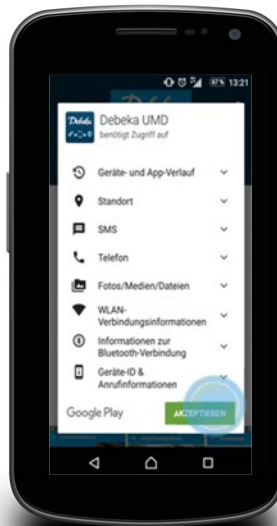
13:21

Debeka

Debeka UMD
benötigt Zugriff auf

Geräte- und App-Verlauf

Standort

SMS

Telefon

Fotos/Medien/Dateien

WLAN-Verbindungsinformationen

Informationen zur Bluetooth-Verbindung

Geräte-ID & Anrufinformationen

Google Play

AKZEPTIEREN